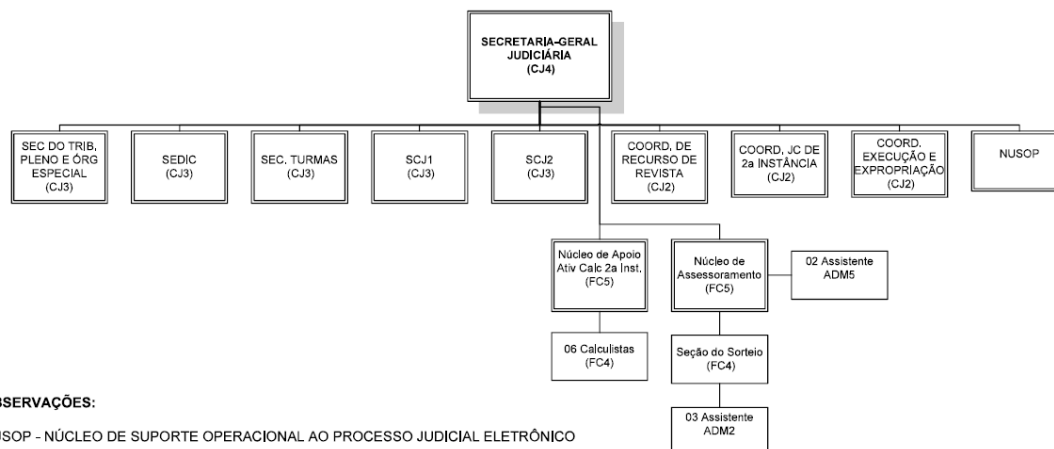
SECRETARIA-GERAL JUDICIÁRIA (CJ4)

SEC DO TRIB. PLENO E ÓRG ESPECIAL (CJ3)

SEDIC (CJ3)

SEC. TURMAS (CJ3)

SCJ1 (CJ3)

SCJ2 (CJ3)

COORD. DE RECURSO DE REVISTA (CJ2)

COORD. JC DE 2a INSTÂNCIA (CJ2)

COORD. EXECUÇÃO E EXPROPRIAÇÃO (CJ2)

NUSOP

Núcleo de Apoio Ativ Calc 2a Inst. (FC5)

Núcleo de Assessoramento (FC5)

02 Assistente ADM5

06 Calculistas (FC4)

Seção do Sorteio (FC4)

03 Assistente ADM2

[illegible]SERVAÇÕES:

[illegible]USOP - NÚCLEO DE SUPORTE OPERACIONAL AO PROCESSO JUDICIAL ELETRÔNICO